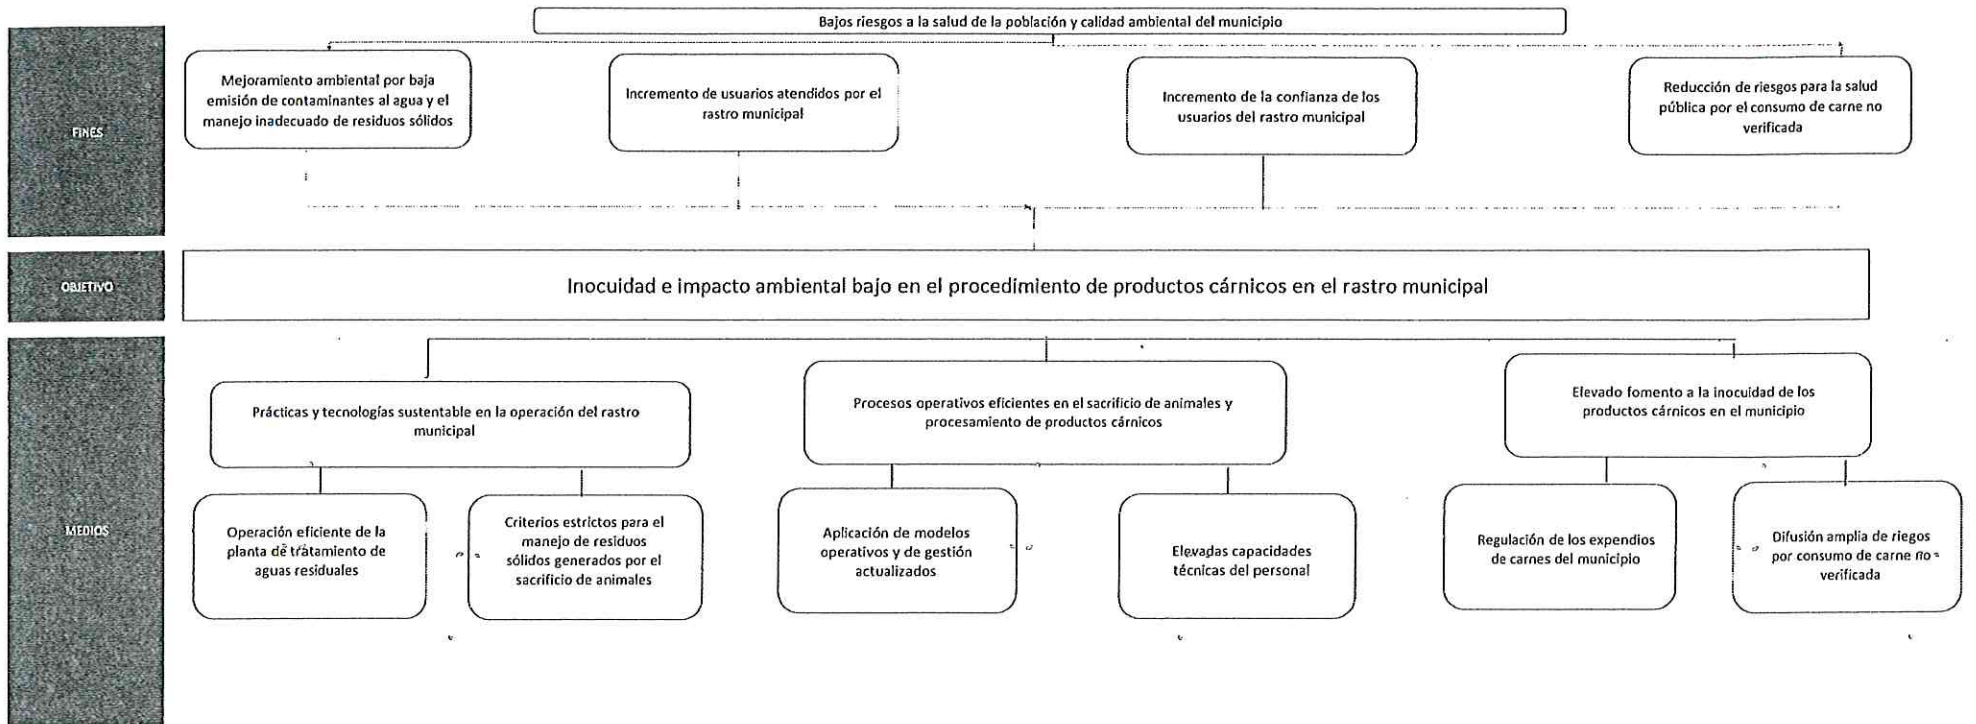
Bajos riesgos a la salud de la población y calidad ambiental del municipio

FINES

Mejoramiento ambiental por baja emisión de contaminantes al agua y el manejo inadecuado de residuos sólidos

Incremento de usuarios atendidos por el rastro municipal

Incremento de la confianza de los usuarios del rastro municipal

Reducción de riesgos para la salud pública por el consumo de carne no verificada

OBJETIVO

Inocuidad e impacto ambiental bajo en el procedimiento de productos cárnicos en el rastro municipal

MEDIOS

Prácticas y tecnologías sustentable en la operación del rastro municipal

Procesos operativos eficientes en el sacrificio de animales y procesamiento de productos cárnicos

Elevado fomento a la inocuidad de los productos cárnicos en el municipio

Operación eficiente de la planta de tratamiento de aguas residuales

Criterios estrictos para el manejo de residuos sólidos generados por el sacrificio de animales

Aplicación de modelos operativos y de gestión actualizados

Elevadas capacidades técnicas del personal

Regulación de los expendios de carnes del municipio

Difusión amplia de riegos por consumo de carne no verificada